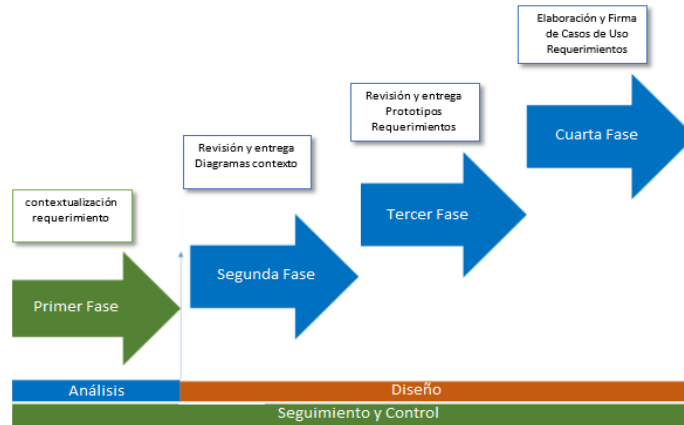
Elaboración y Firma de Casos de Uso Requerimientos

Revisión y entrega Prototipos Requerimientos

Revisión y entrega Diagramas contexto

contextualización requerimiento

Cuarta Fase

Tercer Fase

Segunda Fase

Primer Fase

Análisis

Diseño

Seguimiento y Control